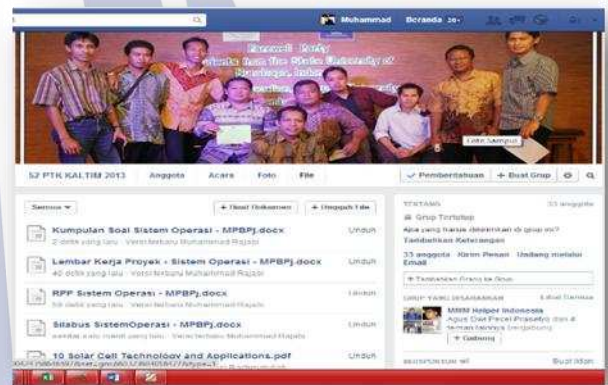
Muhammad Beranda 20+

Farewell Party
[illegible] from the State University of Surabaya, Indo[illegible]

Ubah Sampul

52 PTK KALTIM 2013 Anggota Acara Foto File

✓ Pemberitahuan + Buat Grup

Semua ▾ + Buat Dokumen + Unggah File

Kumpulan Soal Sistem Operasi - MPBPj.docx
2 detik yang lalu · Versi terbaru Muhammad Rajabi
Unduh

Lembar Kerja Proyek - Sistem Operasi - MPBPj.docx
40 detik yang lalu · Versi terbaru Muhammad Rajabi
Unduh

RPP Sistem Operasi - MPBPj.docx
59 detik yang lalu · Versi terbaru Muhammad Rajabi
Unduh

Silabus SistemOperasi - MPBPj.docx
sekitar satu menit yang lalu · Versi terbaru Muhammad Rajabi
Unduh

10 Solar Cell Technology and Applications.pdf
Unduh

TENTANG 53 anggota
Grup Tertutup
Apa yang harus dilakukan di grup ini?
Tambahkan Keterangan

53 anggota · Kirim Pesan · Undang melalui Email

+ Tambahkan Orang ke Grup

GRUP YANG DISARANKAN Lihat Semua
MMM Helper Indonesia
Agus Dwi Pecel Prasetyo dan 4 teman lainnya bergabung
+ Gabung

SPONSOR Buat Iklan

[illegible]